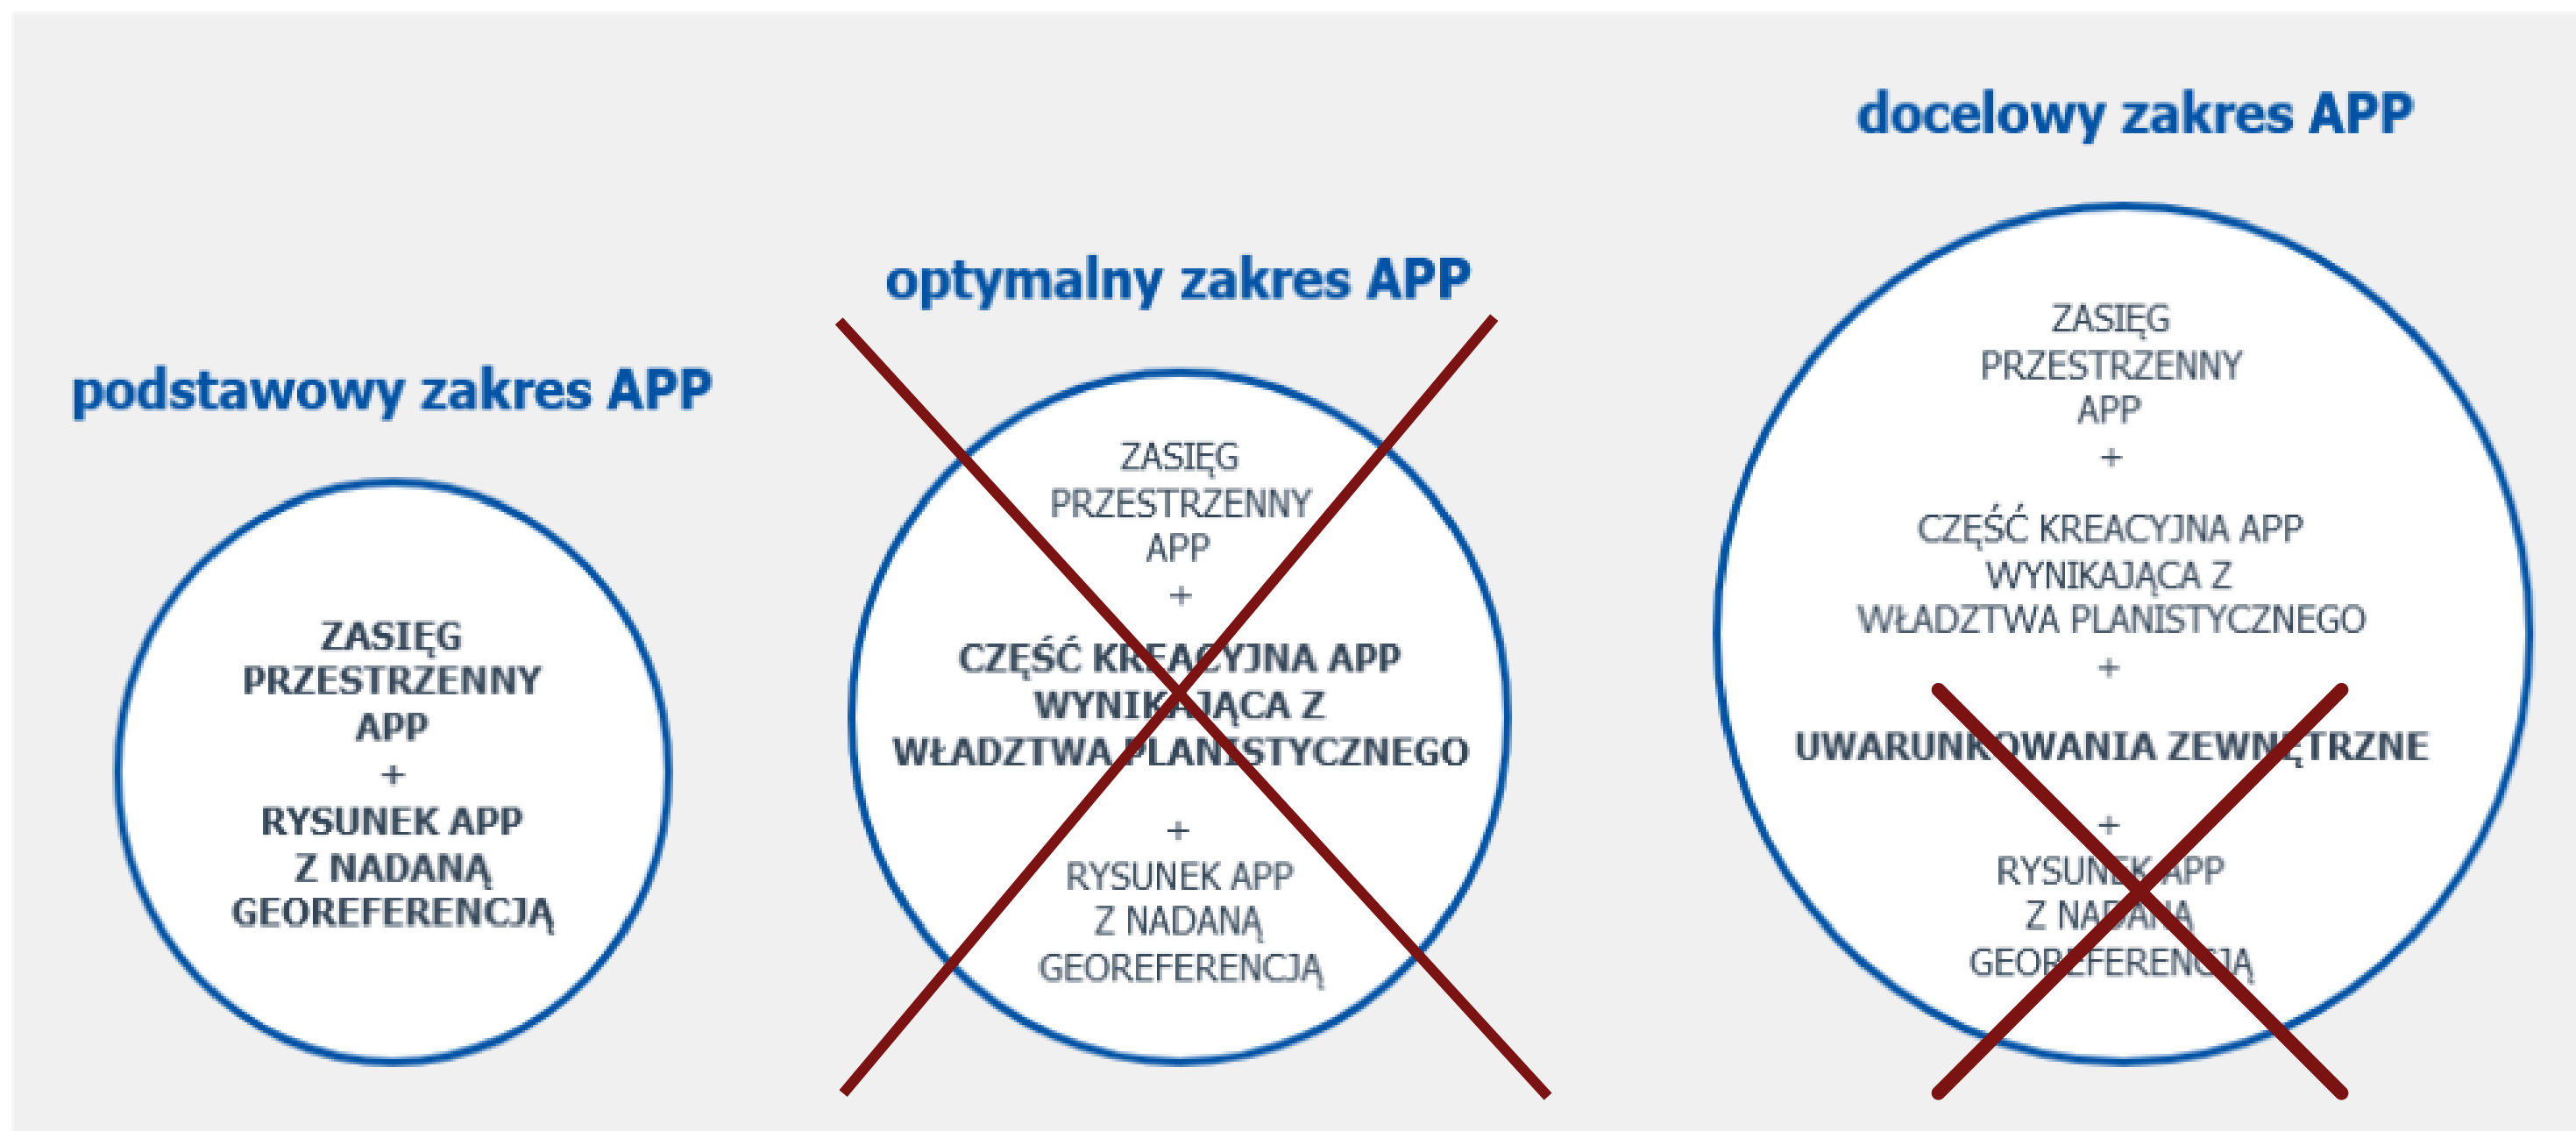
podstawowy zakres APP

ZASIĘG PRZESTRZENNY APP
+
RYSUNEK APP Z NADANĄ GEOREFERENCJĄ

optymalny zakres APP

ZASIĘG PRZESTRZENNY APP
+
CZĘŚĆ KREACYJNA APP WYNIKAJĄCA Z WŁADZTWA PLANISTYCZNEGO
+
RYSUNEK APP Z NADANĄ GEOREFERENCJĄ

docelowy zakres APP

ZASIĘG PRZESTRZENNY APP
+
CZĘŚĆ KREACYJNA APP WYNIKAJĄCA Z WŁADZTWA PLANISTYCZNEGO
+
UWARUNKOWANIA ZEWNĘTRZNE
+
RYSUNEK APP Z NADANĄ GEOREFERENCJĄ